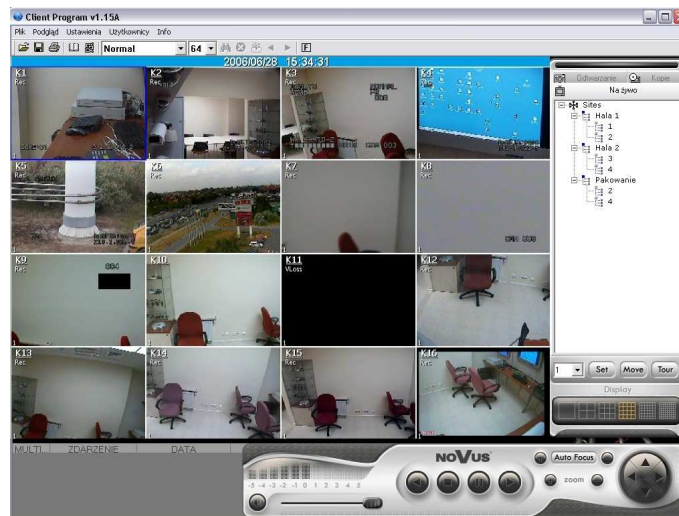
Client Program v1.15A

Plik Podgląd Ustawienia Użytkownicy Info

Normal 64

2006/06/28 15:34:31

K1
Rec

K2
Rec

K3
Rec

K4

K5
Rec

K6
Rec

K7
Rec

K8
Rec

K9
Rec

K10
Rec

K11
VLoss

K12
Rec

K13
Rec

K14
Rec

K15
Rec

K16
Rec

Odtwarzanie Kopie

Na żywo

Sites
Hala 1
1
2
Hala 2
3
4
Pakowanie
2
4

1 Set Move Tour

Display

MULTI ZDARZENIE DATA

NOVUS

Auto Focus

zoom

-5 -4 -3 -2 -1 0 1 2 3 4 5